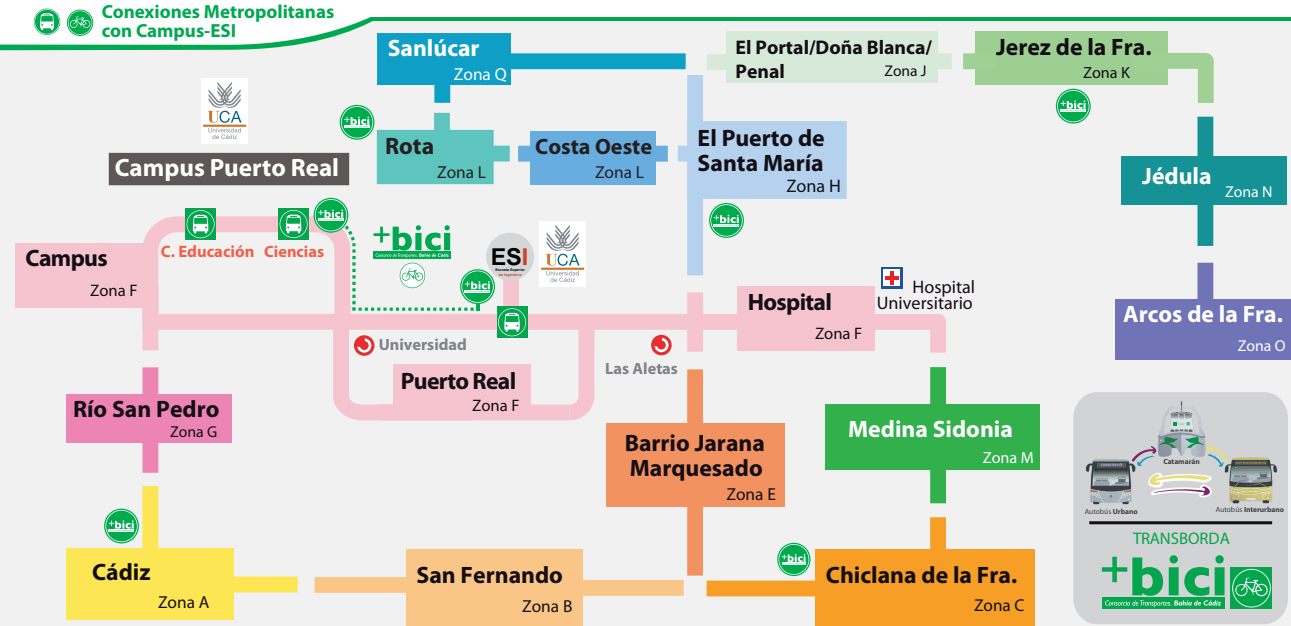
Conexiones Metropolitanas con Campus-ESI

Sanlúcar
Zona Q

El Portal/Doña Blanca/ Penal
Zona J

Jerez de la Fra.
Zona K

UCA
Universidad de Cádiz

+bici

Rota
Zona L

Costa Oeste
Zona L

El Puerto de Santa María
Zona H

+bici

Campus Puerto Real

Jédula
Zona N

+bici

+bici

+bici
Consorcio de Transportes Bahía de Cádiz

ESI
Escuela Superior de Ingeniería

UCA
Universidad de Cádiz

Campus
Zona F

C. Educación

Ciencias

+bici

Hospital
Zona F

Hospital Universitario

Arcos de la Fra.
Zona O

Universidad

Las Aletas

Puerto Real
Zona F

Río San Pedro
Zona G

Barrio Jarana Marquesado
Zona E

Medina Sidonia
Zona M

Catamarán

Autobús Urbano

Autobús Interurbano

+bici

+bici

Cádiz
Zona A

San Fernando
Zona B

Chiclana de la Fra.
Zona C

TRANSBORDA
+bici
Consorcio de Transportes Bahía de Cádiz